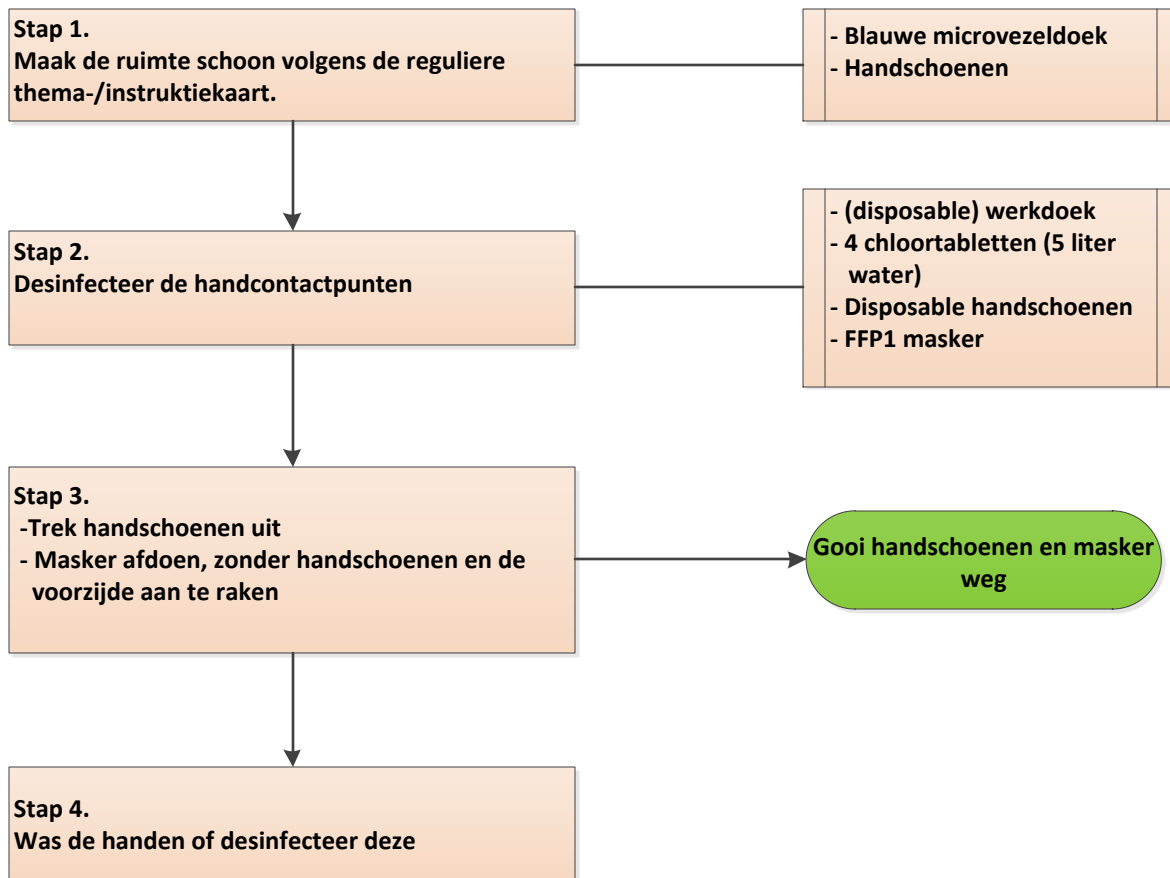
Stap 1.
Maak de ruimte schoon volgens de reguliere thema-/instruktiekaart.

- Blauwe microvezeldoek
- Handschoenen

Stap 2.
Desinfecteer de handcontactpunten

- (disposable) werkdoek
- 4 chloortabletten (5 liter water)
- Disposable handschoenen
- FFP1 masker

Stap 3.
-Trek handschoenen uit
- Masker afdoen, zonder handschoenen en de voorzijde aan te raken

Gooi handschoenen en masker weg

Stap 4.
Was de handen of desinfecteer deze